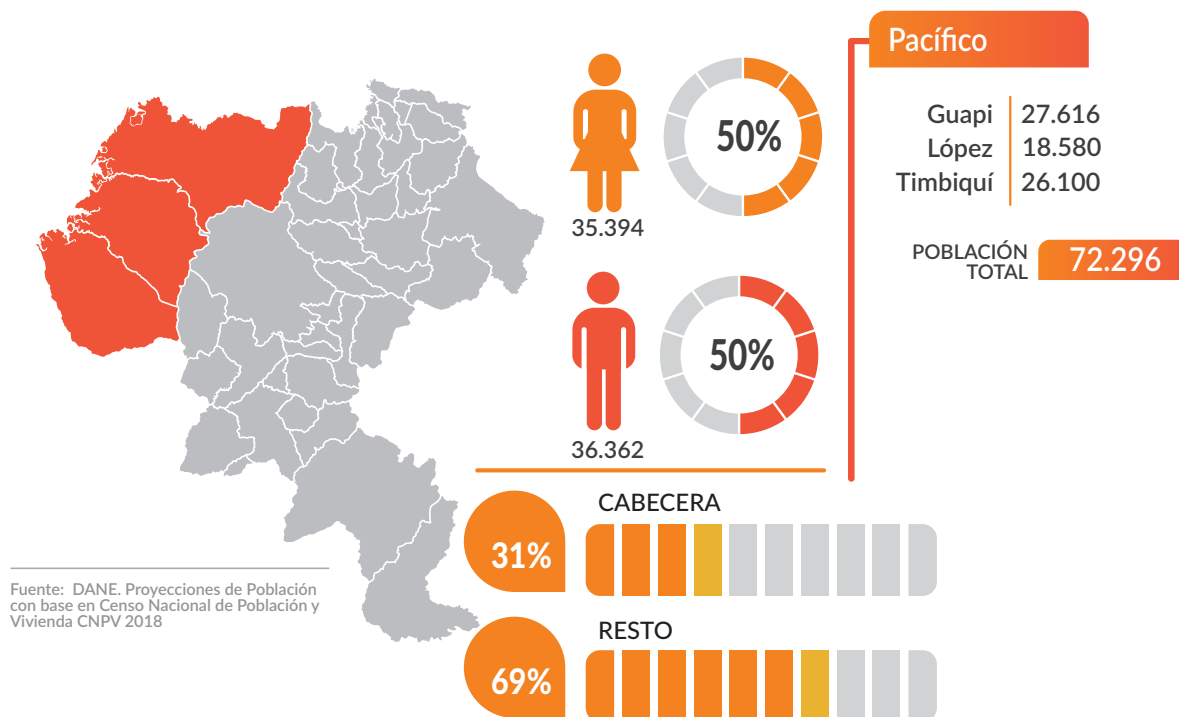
Pacífico

| Guapi | 27.616 |
|---|---|
| López | 18.580 |
| Timbiquí | 26.100 |

POBLACIÓN TOTAL 72.296

50%

35.394

50%

36.362

CABECERA

31%

RESTO

69%

Fuente: DANE. Proyecciones de Población con base en Censo Nacional de Población y Vivienda CNPV 2018